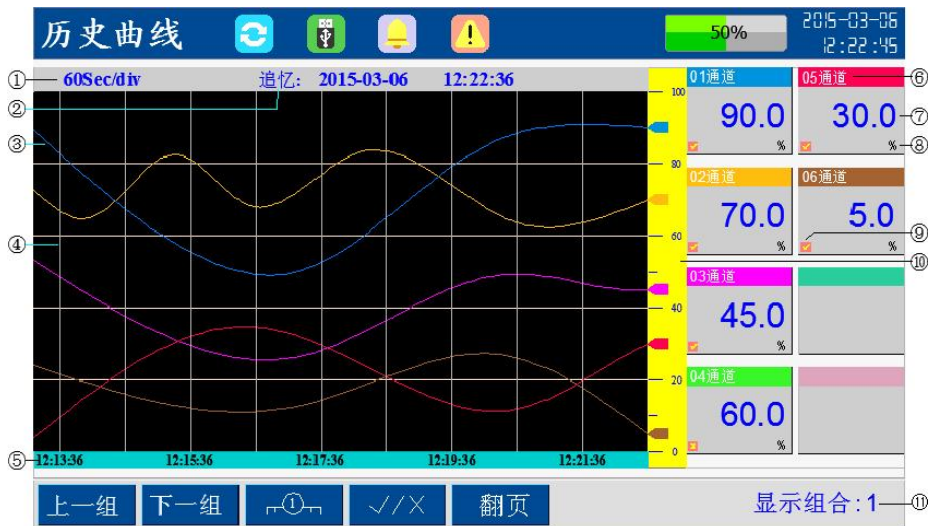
历史曲线

50%

2015-03-06
12:22:45

① 60Sec/div
追忆: 2015-03-06 12:22:36
②
③
④
⑤

100
80
60
40
20
0

12:13:36 12:15:36 12:17:36 12:19:36 12:21:36

01通道
90.0
%

05通道
30.0
%

02通道
70.0
%

06通道
5.0
%

03通道
45.0
%

04通道
60.0
%

⑥
⑦
⑧
⑨
⑩

上一组 下一组 ⌐①⌐ √/X 翻页

显示组合:1 ⑪